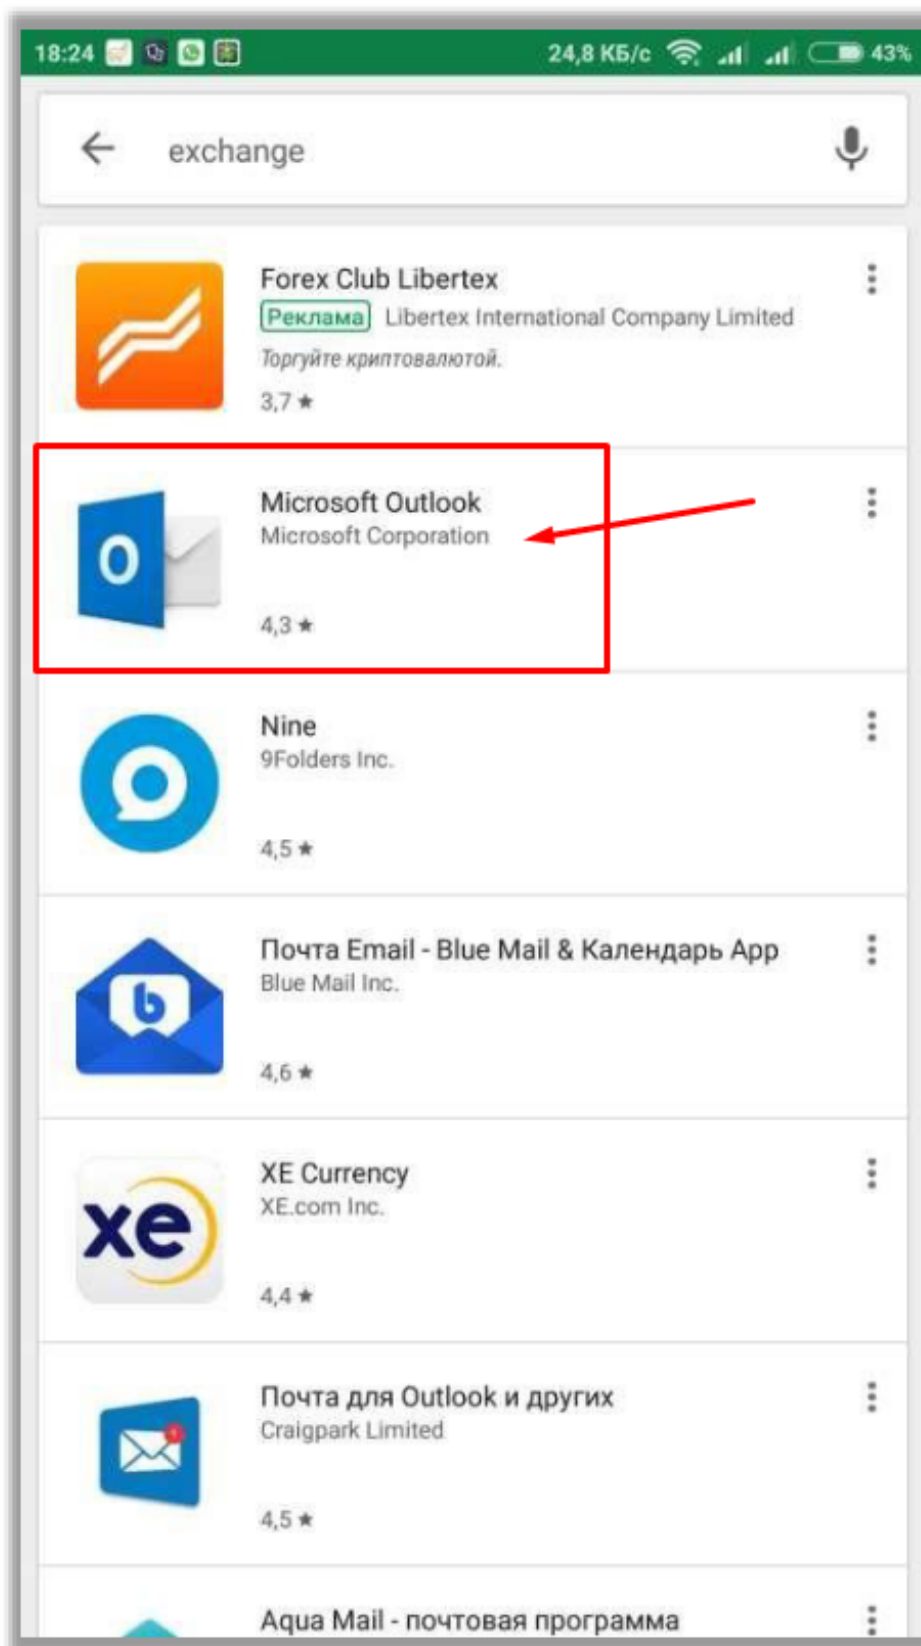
18:24 24,8 КБ/с 43%

exchange

Forex Club Libertex
Реклама Libertex International Company Limited
Торгуйте криптовалютой.
3,7 ★

Microsoft Outlook
Microsoft Corporation
4,3 ★

Nine
9Folders Inc.
4,5 ★

Почта Email - Blue Mail & Календарь App
Blue Mail Inc.
4,6 ★

XE Currency
XE.com Inc.
4,4 ★

xe

Почта для Outlook и других
Craigpark Limited
4,5 ★

Aqua Mail - почтовая программа